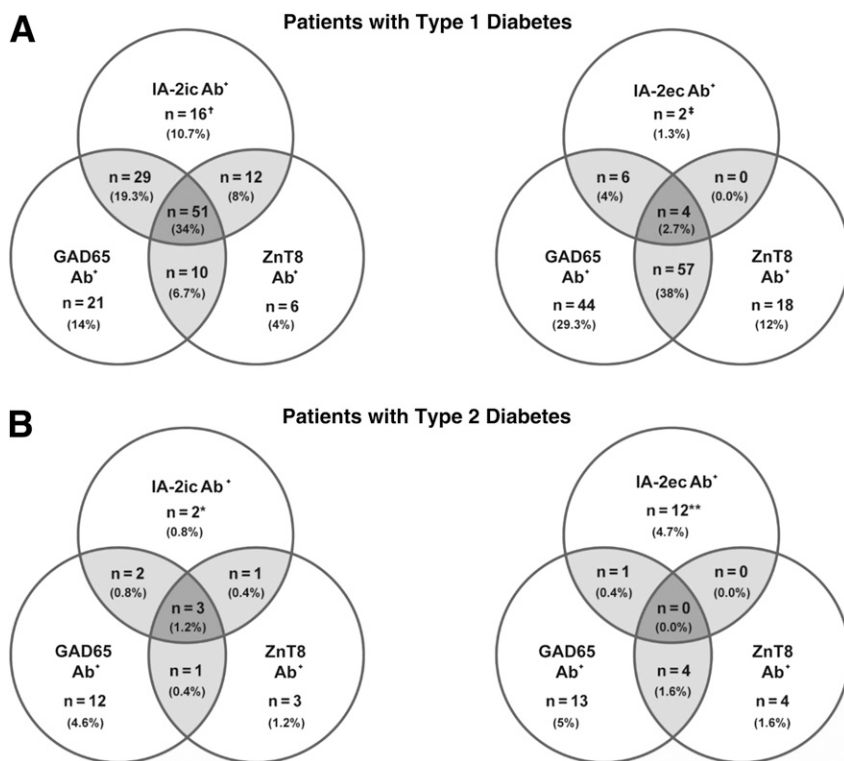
A

Patients with Type 1 Diabetes

IA-2ic Ab$^{+}$
n = 16$^{†}$
(10.7%)

n = 29
(19.3%)

n = 12
(8%)

n = 51
(34%)

GAD65
Ab$^{+}$
n = 21
(14%)

n = 10
(6.7%)

ZnT8
Ab$^{+}$
n = 6
(4%)

IA-2ec Ab$^{+}$
n = 2$^{‡}$
(1.3%)

n = 6
(4%)

n = 0
(0.0%)

n = 4
(2.7%)

GAD65
Ab$^{+}$
n = 44
(29.3%)

n = 57
(38%)

ZnT8
Ab$^{+}$
n = 18
(12%)

B

Patients with Type 2 Diabetes

IA-2ic Ab$^{+}$
n = 2*
(0.8%)

n = 2
(0.8%)

n = 1
(0.4%)

n = 3
(1.2%)

GAD65
Ab$^{+}$
n = 12
(4.6%)

n = 1
(0.4%)

ZnT8
Ab$^{+}$
n = 3
(1.2%)

IA-2ec Ab$^{+}$
n = 12**
(4.7%)

n = 1
(0.4%)

n = 0
(0.0%)

n = 0
(0.0%)

GAD65
Ab$^{+}$
n = 13
(5%)

n = 4
(1.6%)

ZnT8
Ab$^{+}$
n = 4
(1.6%)